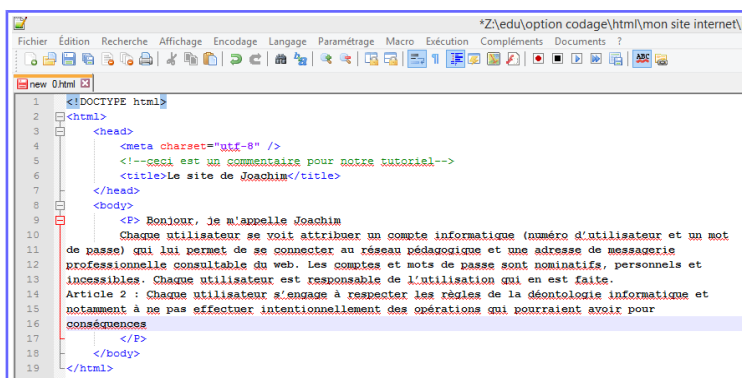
*Z:\edu\option codage\html\mon site internet\

Fichier Édition Recherche Affichage Encodage Langage Paramétrage Macro Exécution Compléments Documents ?

new 0.html

1 <!DOCTYPE html>
2 <html>
3 <head>
4 <meta charset="utf-8" />
5 <!--ceci est un commentaire pour notre tutoriel-->
6 <title>Le site de Joachim</title>
7 </head>
8 <body>
9 <P> Bonjour, je m'appelle Joachim
10 Chaque utilisateur se voit attribuer un compte informatique (numéro d'utilisateur et un mot de passe) qui lui permet de se connecter au réseau pédagogique et une adresse de messagerie
11
12 professionnelle consultable du web. Les comptes et mots de passe sont nominatifs, personnels et
13 incessibles. Chaque utilisateur est responsable de l'utilisation qui en est faite.
14 Article 2 : Chaque utilisateur s'engage à respecter les règles de la déontologie informatique et
15 notamment à ne pas effectuer intentionnellement des opérations qui pourraient avoir pour
16 conséquences
17 </P>
18 </body>
19 </html>